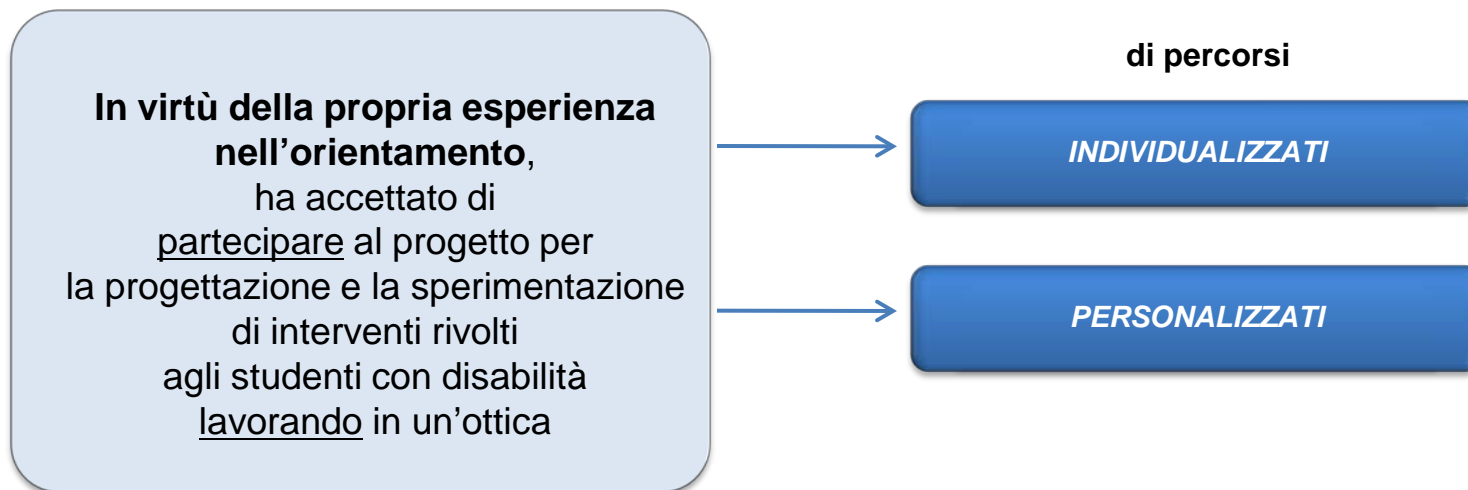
In virtù della propria esperienza nell’orientamento,
ha accettato di
partecipare al progetto per
la progettazione e la sperimentazione
di interventi rivolti
agli studenti con disabilità
lavorando in un’ottica

di percorsi

INDIVIDUALIZZATI

PERSONALIZZATI